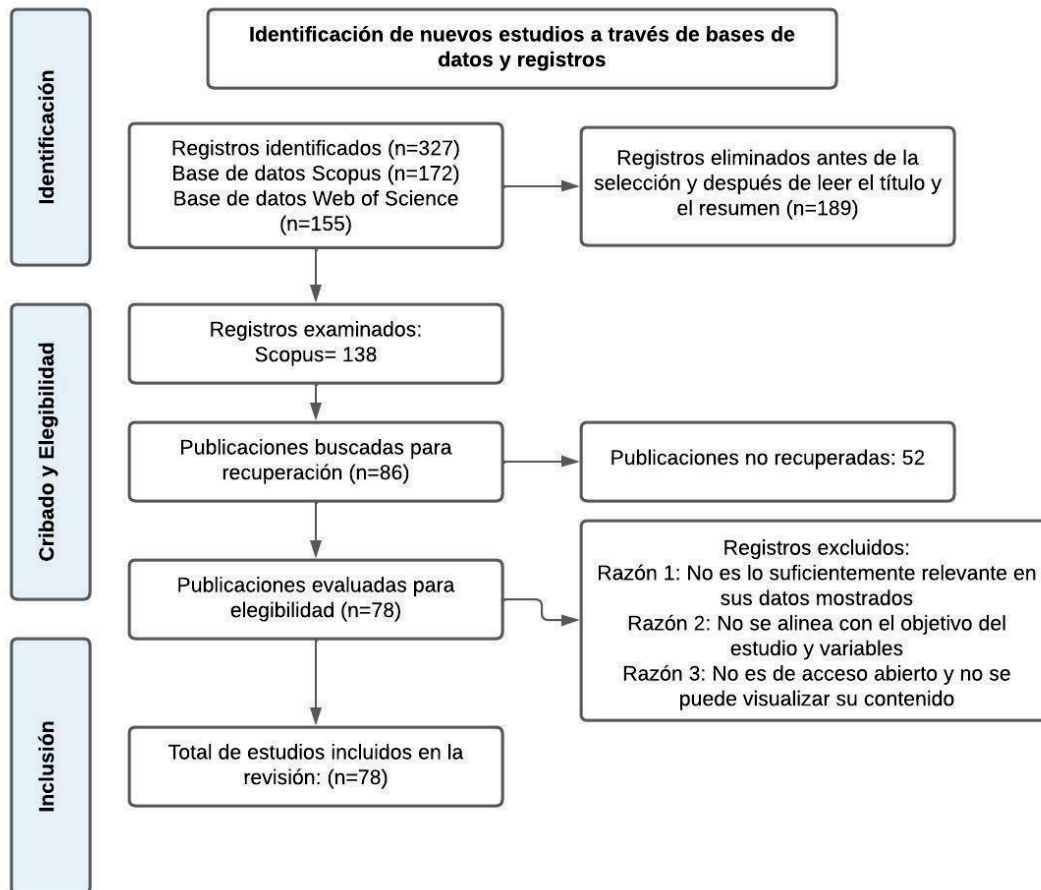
Identificación

Identificación de nuevos estudios a través de bases de datos y registros

Registros identificados (n=327)
Base de datos Scopus (n=172)
Base de datos Web of Science (n=155)

Registros eliminados antes de la selección y después de leer el título y el resumen (n=189)

Cribado y Elegibilidad

Registros examinados:
Scopus= 138

Publicaciones buscadas para recuperación (n=86)

Publicaciones no recuperadas: 52

Publicaciones evaluadas para elegibilidad (n=78)

Registros excluidos:
Razón 1: No es lo suficientemente relevante en sus datos mostrados
Razón 2: No se alinea con el objetivo del estudio y variables
Razón 3: No es de acceso abierto y no se puede visualizar su contenido

Inclusión

Total de estudios incluidos en la revisión: (n=78)